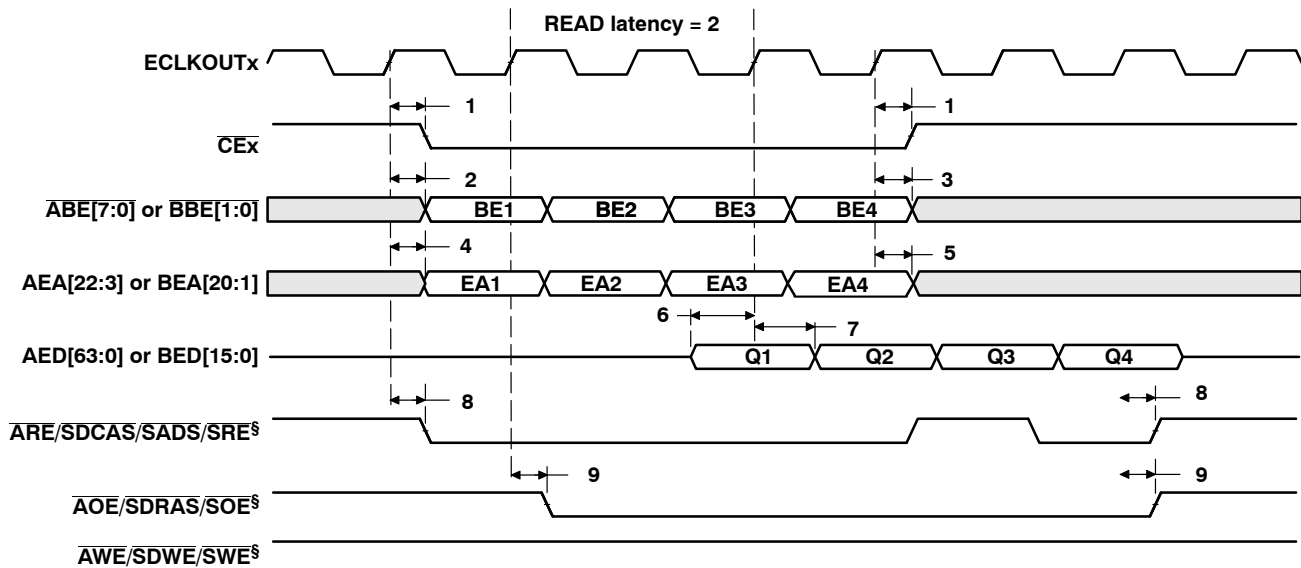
READ latency = 2

ECLKOUTx

1

1

$\overline{CEx}$

2

3

$\overline{ABE[7:0]}$ or $\overline{BBE[1:0]}$

BE1

BE2

BE3

BE4

4

5

AEA[22:3] or BEA[20:1]

EA1

EA2

EA3

EA4

6

7

AED[63:0] or BED[15:0]

Q1

Q2

Q3

Q4

8

8

$\overline{ARE}$/$\overline{SDCAS}$/$\overline{SADS}$/$\overline{SRE}$§

9

9

$\overline{AOE}$/$\overline{SDRAS}$/$\overline{SOE}$§

$\overline{AWE}$/$\overline{SDWE}$/$\overline{SWE}$§